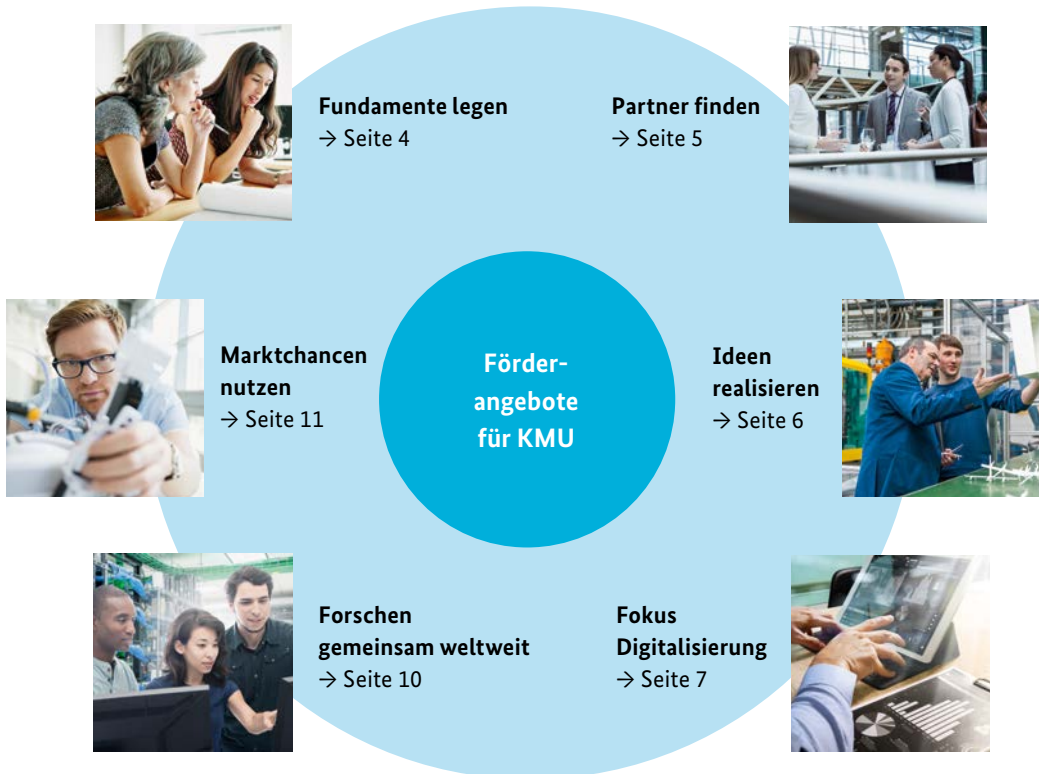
Fundamente legen
→ Seite 4

Partner finden
→ Seite 5

Marktchancen nutzen
→ Seite 11

Förderangebote für KMU

Ideen realisieren
→ Seite 6

Forschen gemeinsam weltweit
→ Seite 10

Fokus Digitalisierung
→ Seite 7